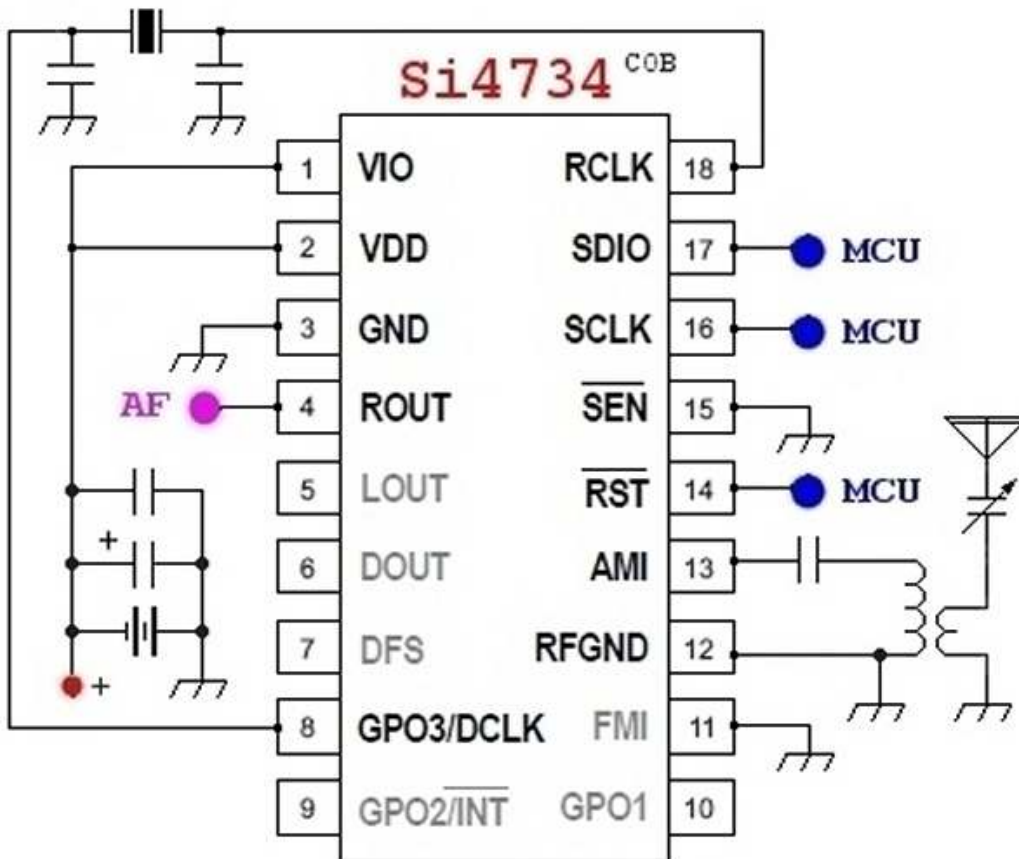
Si4734 COB

1 VIO
2 VDD
3 GND
AF
4 ROUT
5 LOUT
+
6 DOUT
7 DFS
+
8 GPO3/DCLK
9 GPO2/$\overline{INT}$

RCLK 18
SDIO 17 MCU
SCLK 16 MCU
$\overline{SEN}$ 15
$\overline{RST}$ 14 MCU
AMI 13
RFGND 12
FMI 11
GPO1 10